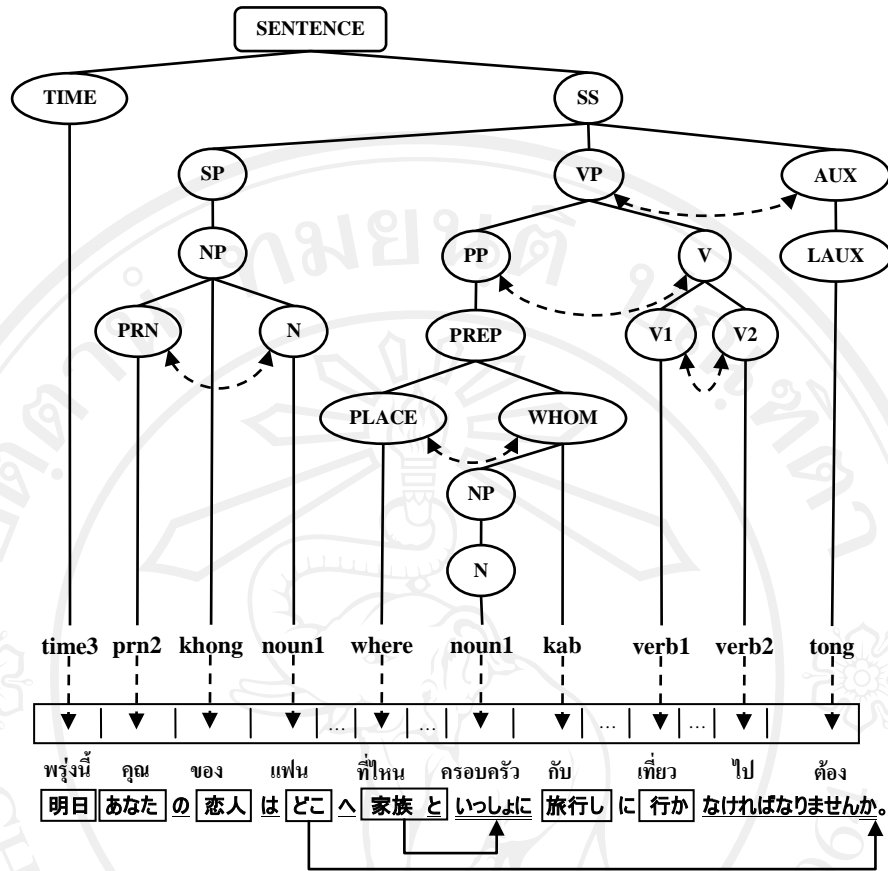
SENTENCE

TIME

SS

SP

VP

AUX

NP

PP

V

LAUX

PRN

N

PREP

V1

V2

PLACE

WHOM

NP

N

time3 prn2 khong noun1 where noun1 kab verb1 verb2 tong

… … … …

พรุ่งนี้ คุณ ของ แฟน ที่ไหน ครอบครัว กับ เที่ยว ไป ต้อง

明日 あなた の 恋人 は どこ へ 家族 と いっしょに 旅行し に 行か なければなりませんか。